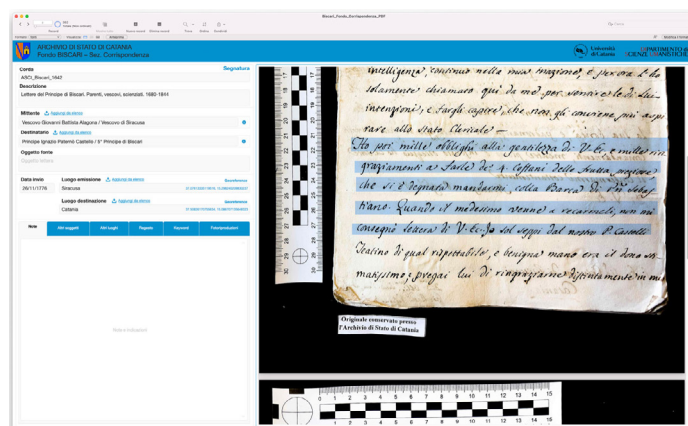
Biscari_Fondo_Corrispondenza_PDF

ARCHIVIO DI STATO DI CATANIA
Fondo BISCARI – Sez. Corrispondenza

Università di Catania
DIPARTIMENTO di SCIENZE UMANISTICHE

Segnatura

Corda
ASCt_Biscari_1642

Descrizione
Lettere del Principe di Biscari. Parenti, vescovi, scienziati. 1680-1844

Mittente
Aggiungi da elenco
Vescovo Giovanni Battista Alagona / Vescovo di Siracusa

Destinatario
Aggiungi da elenco
Principe Ignazio Paternò Castello / 5° Principe di Biscari

Oggetto fonte
Oggetto fonte

Data invio
26/11/1776

Luogo emissione
Aggiungi da elenco
Siracusa

Luogo destinazione
Aggiungi da elenco
Catania

Note | Altri soggetti | Altri luoghi | Regesto | Keyword | Fotoriproduzioni

Note e indicazioni

intelligenza, continuò nella mia Magione, e però che l'ho solamente chiamato qui da me per venire te di lui ingegnoso, e fargli capire, che non gli conviene più aspirare allo Stato Clericale. —
Ho poi mille obblighi alla gentilezza di V. E., e mille ringraziamenti a Saile de 9 Cappuni delle Anita regiane che si è degnata mandarmi, colla Barca di Pio Sebastiano. Quando il medesimo venne a ricevermeli, non mi consegnò lettera di V. E., sol seppi dal mostro P. Castello Teatino di qual rispettabile, e benigna mano era il dono; mi massimo, pregai lui di ringraziarne distintamente in mi

Originale conservato presso l'Archivio di Stato di Catania

1 2 3 4 5 6 7 8 9 10 11 12 13 14 15